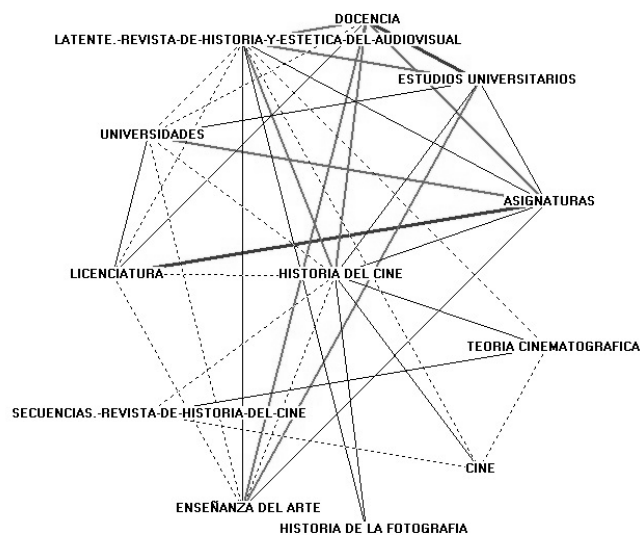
DOCENCIA
LATENTE.-REVISTA-DE-HISTORIA-Y-ESTETICA-DEL-AUDIOVISUAL
ESTUDIOS UNIVERSITARIOS
UNIVERSIDADES
ASIGNATURAS
LICENCIATURA
HISTORIA DEL CINE
TEORIA CINEMATOGRAFICA
SECUENCIAS.-REVISTA-DE-HISTORIA-DEL-CINE
CINE
ENSEÑANZA DEL ARTE
HISTORIA DE LA FOTOGRAFIA